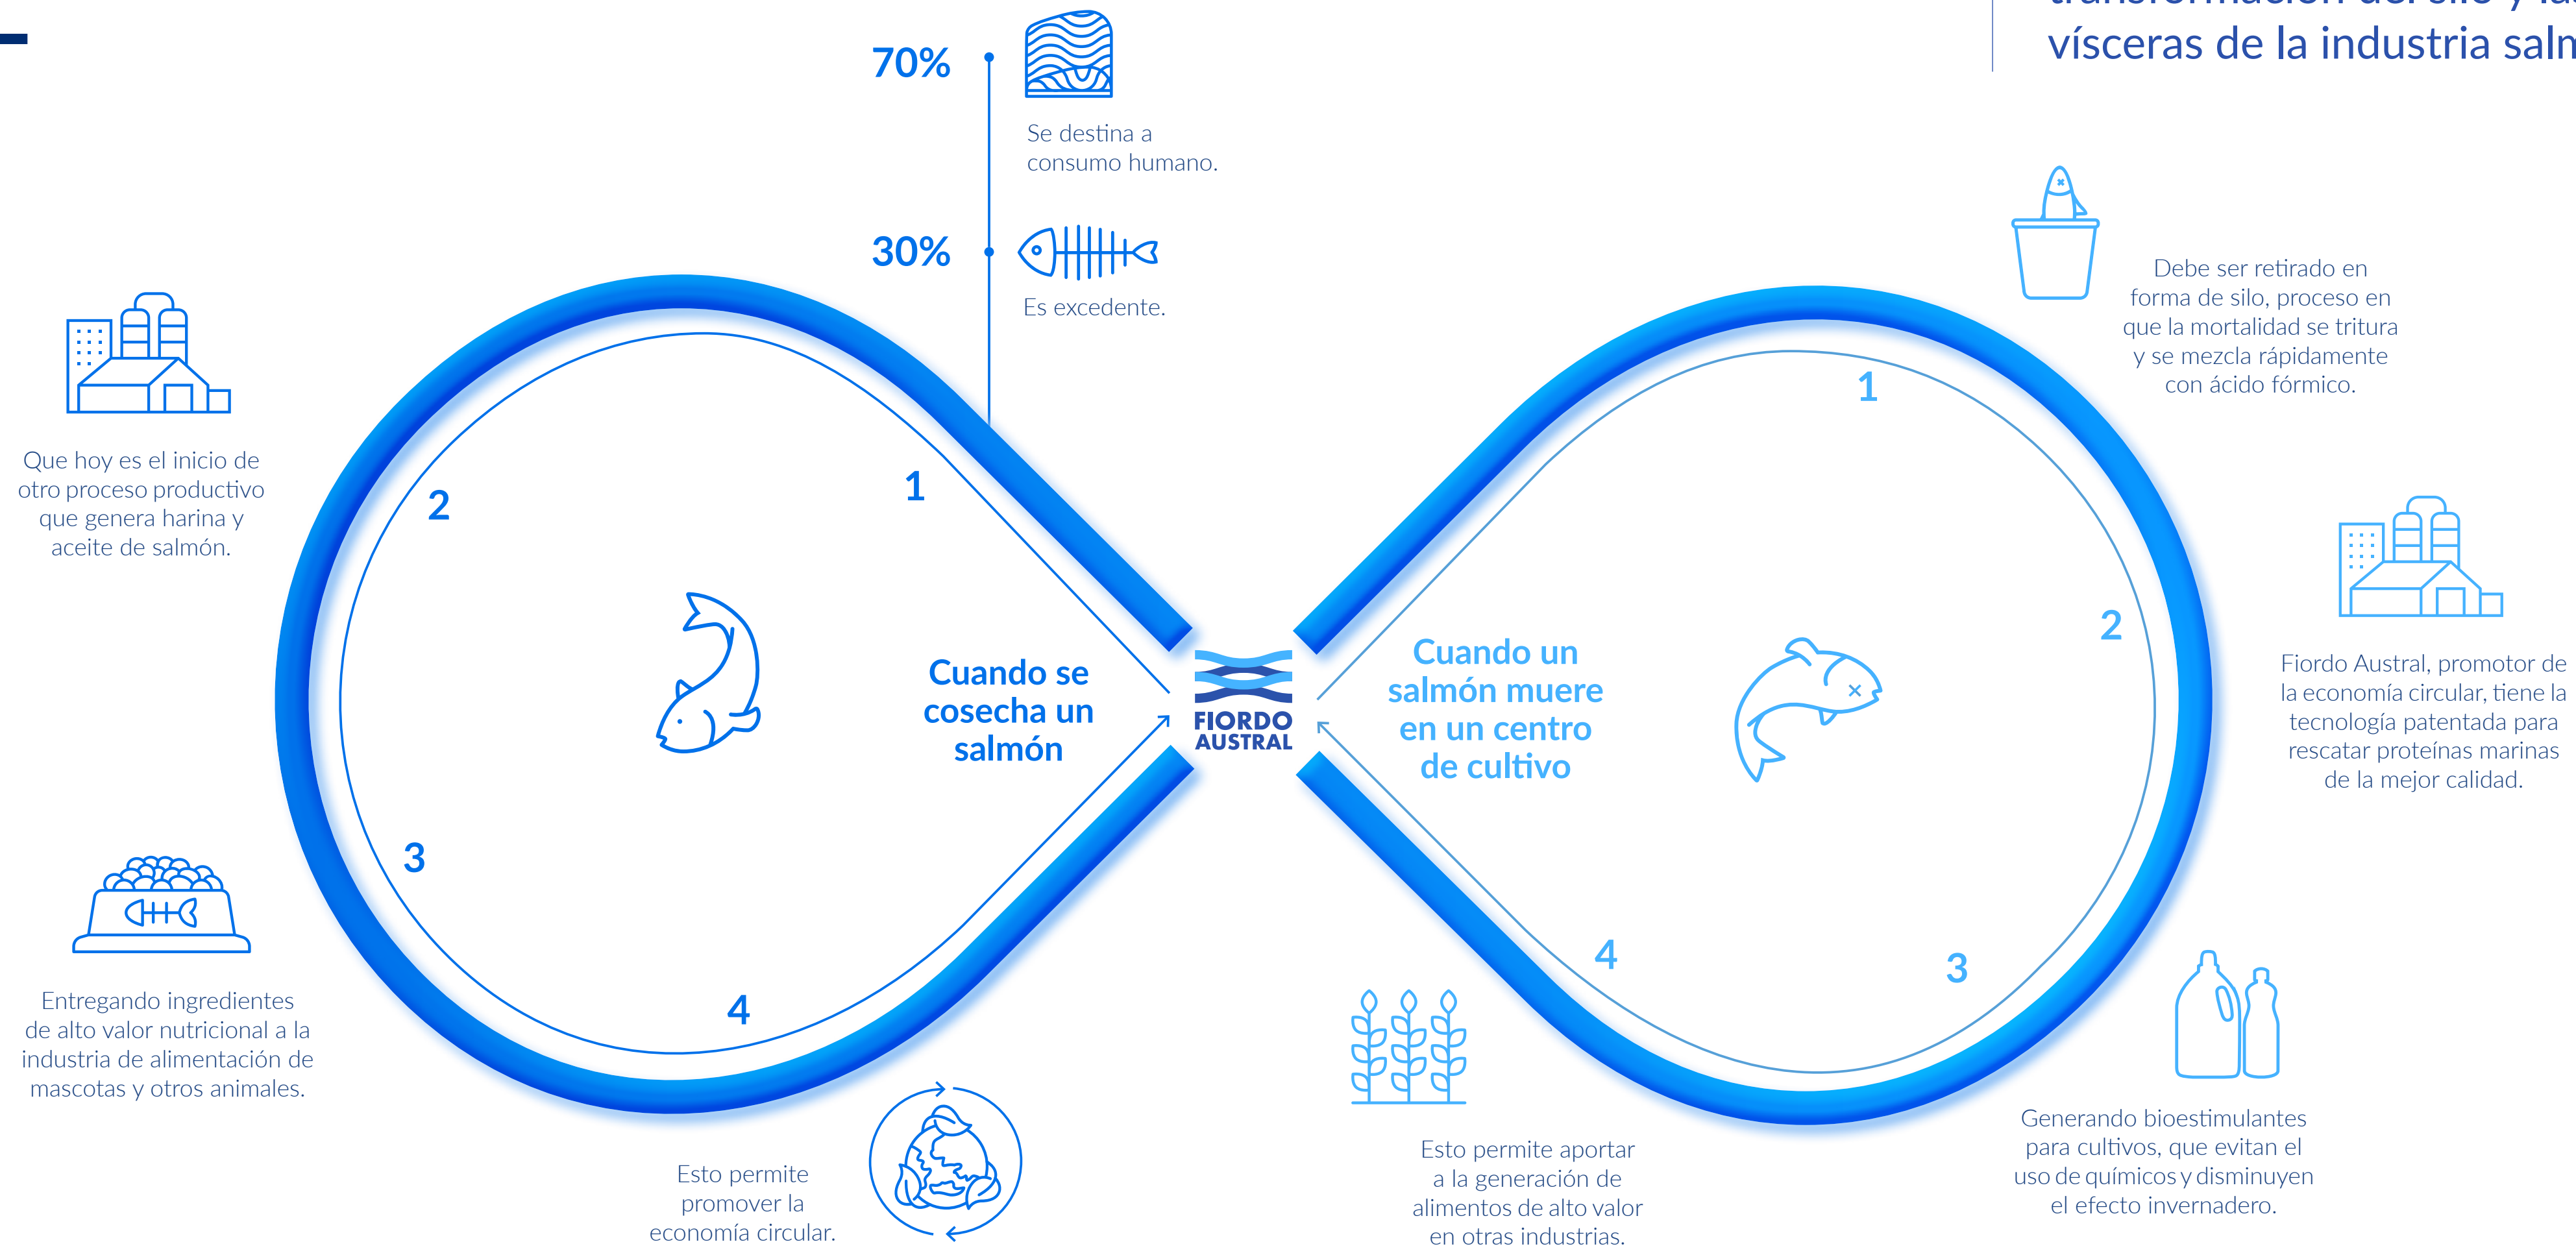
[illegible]
vísceras de la industria saln

70%

Se destina a consumo humano.

30%

Es excedente.

Que hoy es el inicio de otro proceso productivo que genera harina y aceite de salmón.

2

1

Cuando se cosecha un salmón

3

4

Entregando ingredientes de alto valor nutricional a la industria de alimentación de mascotas y otros animales.

Esto permite promover la economía circular.

FIORDO AUSTRAL

Cuando un salmón muere en un centro de cultivo

Debe ser retirado en forma de silo, proceso en que la mortalidad se tritura y se mezcla rápidamente con ácido fórmico.

1

2

Fiordo Austral, promotor de la economía circular, tiene la tecnología patentada para rescatar proteínas marinas de la mejor calidad.

4

3

Esto permite aportar a la generación de alimentos de alto valor en otras industrias.

Generando bioestimulantes para cultivos, que evitan el uso de químicos y disminuyen el efecto invernadero.